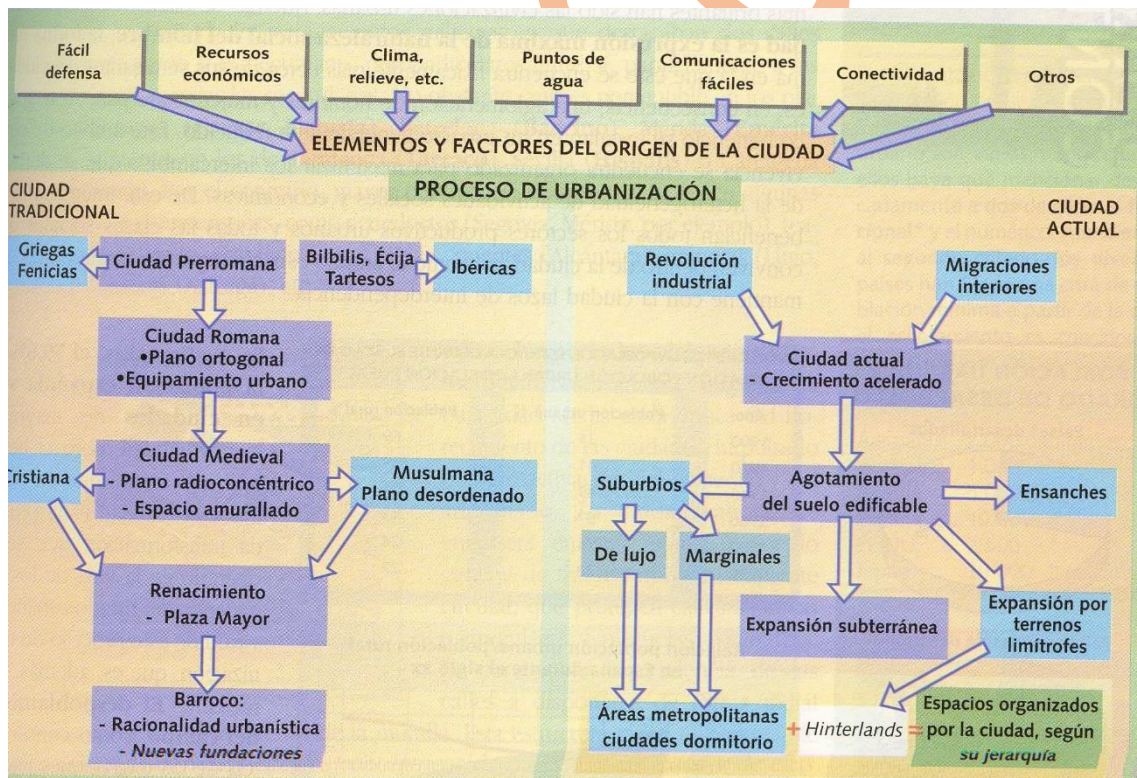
Fácil defensa

Recursos económicos

Clima, relieve, etc.

Puntos de agua

Comunicaciones fáciles

Conectividad

Otros

ELEMENTOS Y FACTORES DEL ORIGEN DE LA CIUDAD

PROCESO DE URBANIZACIÓN

CIUDAD TRADICIONAL

CIUDAD ACTUAL

Griegas Fenicias

Ciudad Prerromana

Bilbilis, Écija Tartesos

Ibéricas

Ciudad Romana
•Plano ortogonal
•Equipamiento urbano

Ciudad Medieval
- Plano radioconcéntrico
- Espacio amurallado

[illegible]ristiana

Musulmana
Plano desordenado

Renacimiento
- Plaza Mayor

Barroco:
- Racionalidad urbanística
- Nuevas fundaciones

Revolución industrial

Migraciones interiores

Ciudad actual
- Crecimiento acelerado

Agotamiento del suelo edificable

Suburbios

Ensanches

De lujo

Marginales

Expansión subterránea

Expansión por terrenos limítrofes

Áreas metropolitanas ciudades dormitorio + Hinterlands = Espacios organizados por la ciudad, según su jerarquía